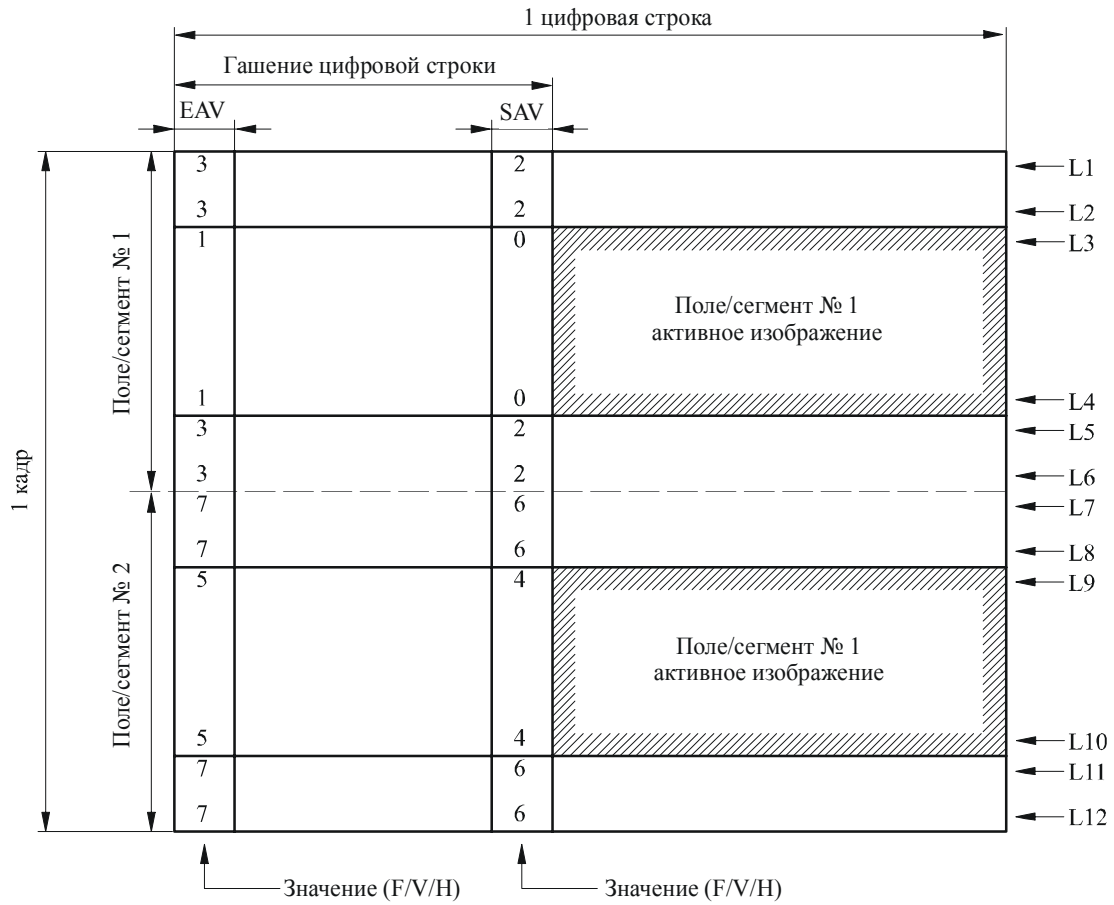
1 цифровая строка

Гашение цифровой строки

EAV

SAV

1 кадр

Поле/сегмент № 1

Поле/сегмент № 2

3 2 L1
3 2 L2
1 0 L3

Поле/сегмент № 1
активное изображение

1 0 L4
3 2 L5
3 2 L6
7 6 L7
7 6 L8
5 4 L9

Поле/сегмент № 1
активное изображение

5 4 L10
7 6 L11
7 6 L12

Значение (F/V/H)

Значение (F/V/H)